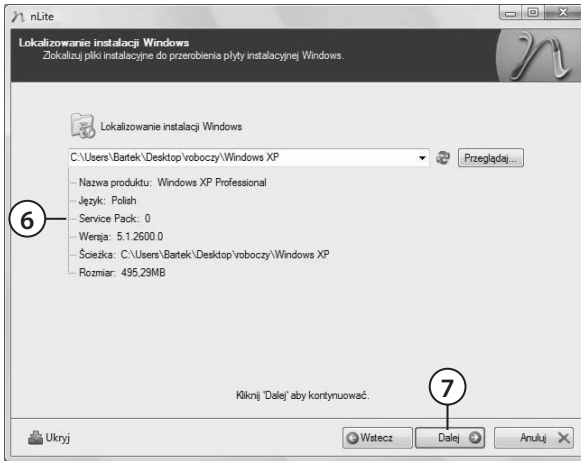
nLite

Lokalizowanie instalacji Windows
Zlokalizuj pliki instalacyjne do przerobienia płyty instalacyjnej Windows.

Lokalizowanie instalacji Windows

C:\Users\Bartek\Desktop\roboczy\Windows XP

Przeglądaj...

Nazwa produktu: Windows XP Professional
Język: Polish
Service Pack: 0
Wersja: 5.1.2600.0
Ścieżka: C:\Users\Bartek\Desktop\roboczy\Windows XP
Rozmiar: 495,29MB

6

7

Kliknij 'Dalej' aby kontynuować.

Ukryj

Wstecz

Dalej

Anuluj